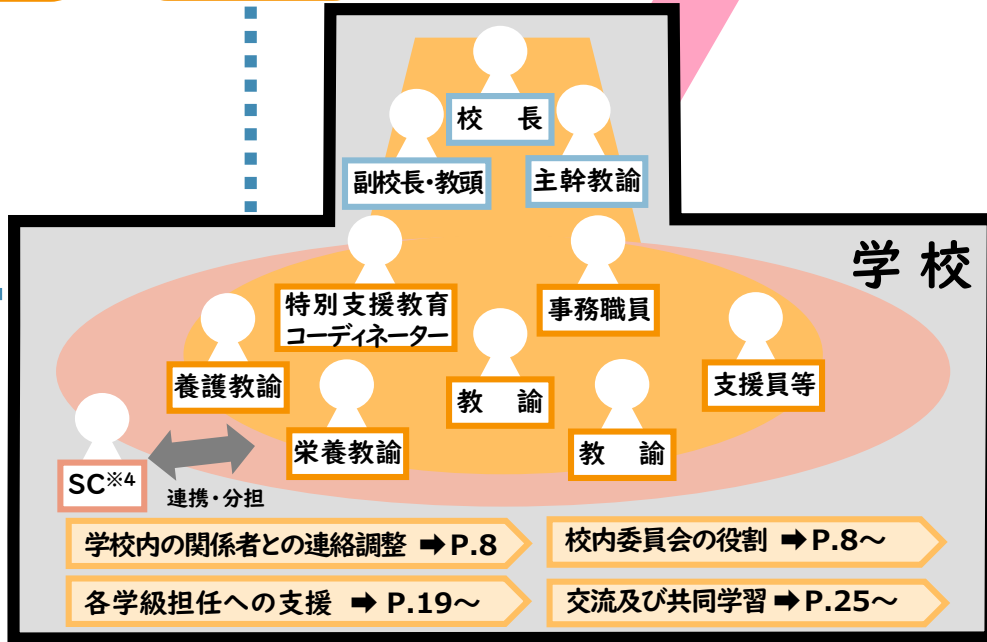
校　長

副校長・教頭

主幹教諭

学 校

特別支援教育コーディネーター

事務職員

養護教諭

教　諭

支援員等

SC※4

栄養教諭

教　諭

連携・分担

学校内の関係者との連絡調整 ➡P.8

校内委員会の役割 ➡P.8〜

各学級担任への支援 ➡ P.19〜

交流及び共同学習 ➡P.25〜